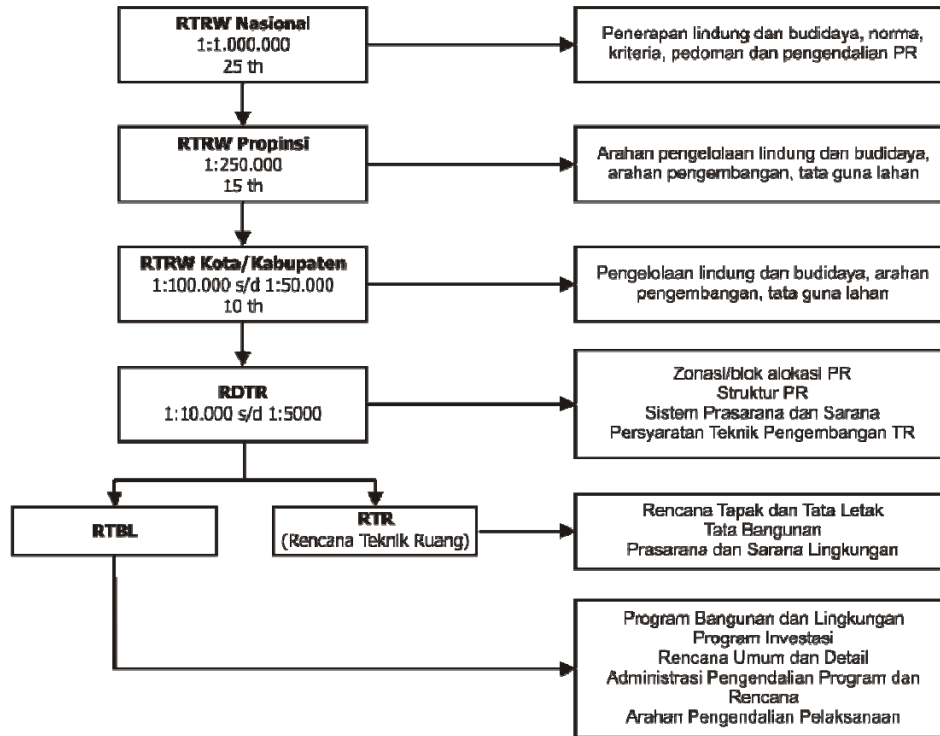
RTRW Nasional
1:1.000.000
25 th

Penerapan lindung dan budidaya, norma, kriteria, pedoman dan pengendalian PR

RTRW Propinsi
1:250.000
15 th

Arahan pengelolaan lindung dan budidaya, arahan pengembangan, tata guna lahan

RTRW Kota/Kabupaten
1:100.000 s/d 1:50.000
10 th

Pengelolaan lindung dan budidaya, arahan pengembangan, tata guna lahan

RDTR
1:10.000 s/d 1:5000

Zonasi/blok alokasi PR
Struktur PR
Sistem Prasarana dan Sarana
Persyaratan Teknik Pengembangan TR

RTBL

RTR
(Rencana Teknik Ruang)

Rencana Tapak dan Tata Letak
Tata Bangunan
Prasarana dan Sarana Lingkungan

Program Bangunan dan Lingkungan
Program Investasi
Rencana Umum dan Detail
Administrasi Pengendalian Program dan Rencana
Arahan Pengendalian Pelaksanaan